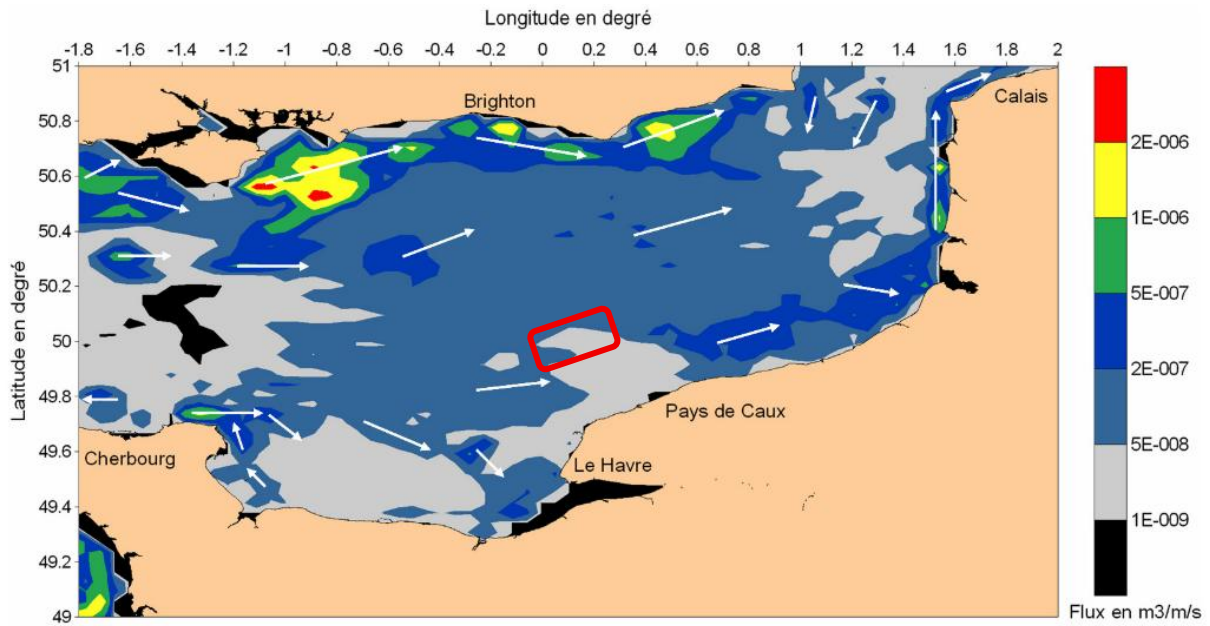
Longitude en degré

-1.8 -1.6 -1.4 -1.2 -1 -0.8 -0.6 -0.4 -0.2 0 0.2 0.4 0.6 0.8 1 1.2 1.4 1.6 1.8 2

Latitude en degré

51
50.8
50.6
50.4
50.2
50
49.8
49.6
49.4
49.2
49

Brighton

Calais

Pays de Caux

Cherbourg

Le Havre

2E-006
1E-006
5E-007
2E-007
5E-008
1E-009

Flux en m3/m/s